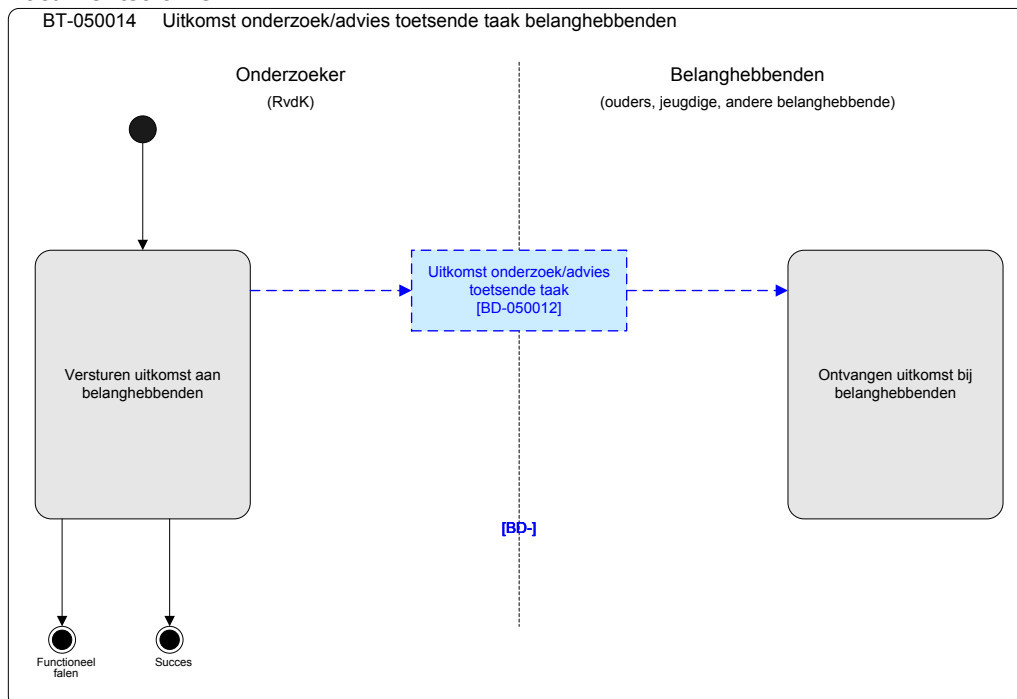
BT-050014 Uitkomst onderzoek/advies toetsende taak belanghebbenden

Onderzoeker
(RvdK)

Belanghebbenden
(ouders, jeugdige, andere belanghebbende)

Versturen uitkomst aan belanghebbenden

Uitkomst onderzoek/advies toetsende taak [BD-050012]

Ontvangen uitkomst bij belanghebbenden

[BD-]

Functioneel falen

Succes